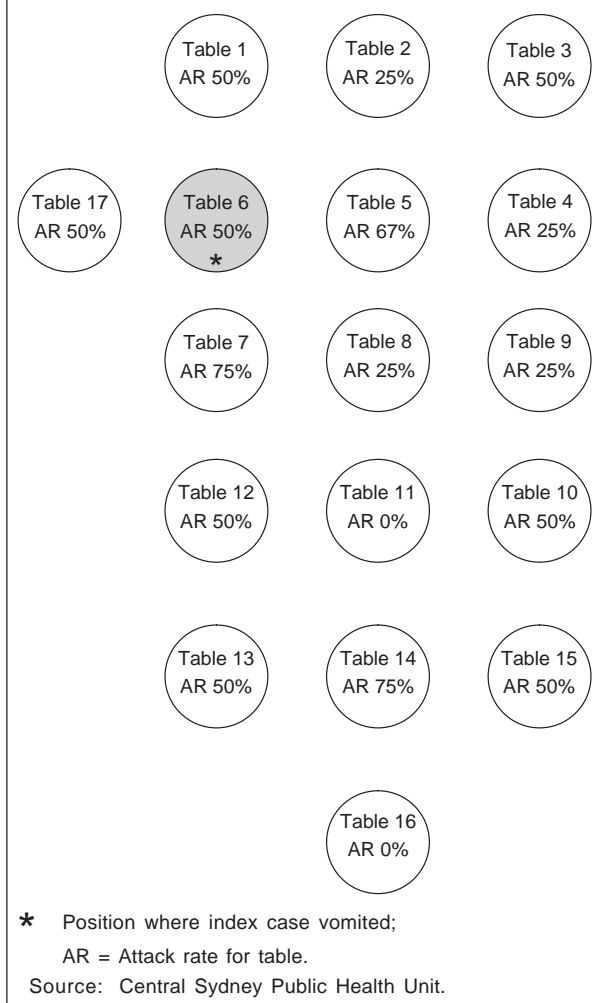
Table 1
AR 50%

Table 2
AR 25%

Table 3
AR 50%

Table 17
AR 50%

Table 6
AR 50%
*

Table 5
AR 67%

Table 4
AR 25%

Table 7
AR 75%

Table 8
AR 25%

Table 9
AR 25%

Table 12
AR 50%

Table 11
AR 0%

Table 10
AR 50%

Table 13
AR 50%

Table 14
AR 75%

Table 15
AR 50%

Table 16
AR 0%

* Position where index case vomited;
AR = Attack rate for table.
Source: Central Sydney Public Health Unit.